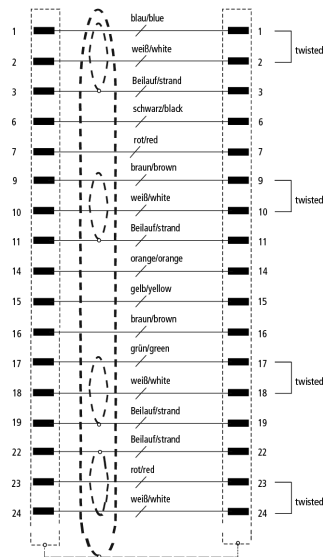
1 blau/blue 1
2 weiß/white 2 twisted
3 Beilauf/strand 3
6 schwarz/black 6
7 rot/red 7
9 braun/brown 9
10 weiß/white 10 twisted
11 Beilauf/strand 11
14 orange/orange 14
15 gelb/yellow 15
16 braun/brown 16
17 grün/green 17
18 weiß/white 18 twisted
19 Beilauf/strand 19
22 Beilauf/strand 22
23 rot/red 23
24 weiß/white 24 twisted